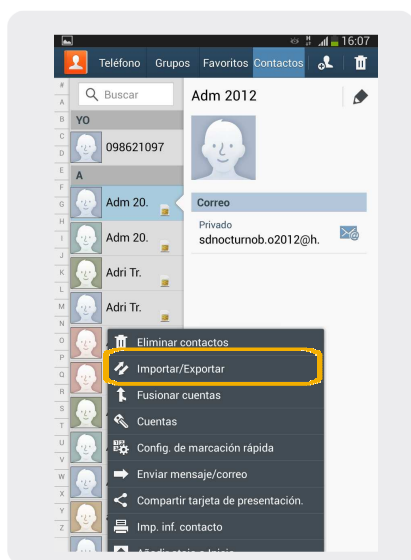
16:07

Teléfono Grupos Favoritos Contactos

#
A
B
C
D
E
F
G
H
I
J
K
L
M
N
O
P
Q
R
S
T
U
V
W
X
Y
Z

Buscar

YO

098621097

A

Adm 20.

Adm 20.

Adri Tr.

Adri Tr.

Adm 2012

Correo

Privado
sdnocturnob.o2012@h.

Eliminar contactos
Importar/Exportar
Fusionar cuentas
Cuentas
Config. de marcación rápida
Enviar mensaje/correo
Compartir tarjeta de presentación.
Imp. inf. contacto
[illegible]